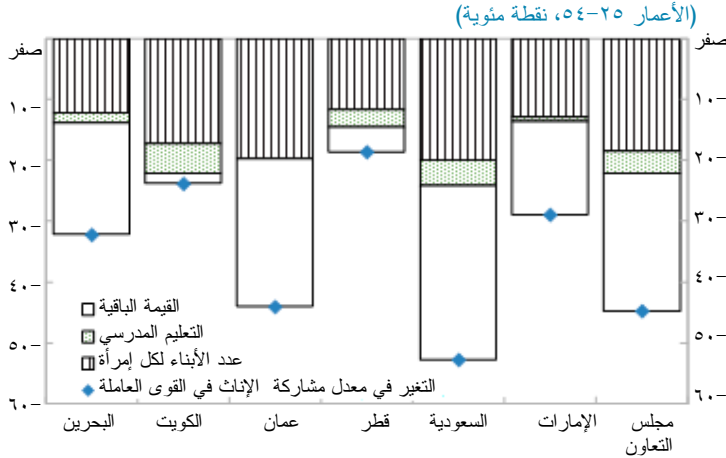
(الأعمار ٢٥–٥٤، نقطة مئوية)

صفر
١٠-
٢٠-
٣٠-
٤٠-
٥٠-
٦٠-

صفر
١٠-
٢٠-
٣٠-
٤٠-
٥٠-
٦٠-

القيمة الباقية
التعليم المدرسي
عدد الأبناء لكل إمرأة
التغير في معدل مشاركة الإناث في القوى العاملة

البحرين
الكويت
عمان
قطر
السعودية
الإمارات
مجلس التعاون